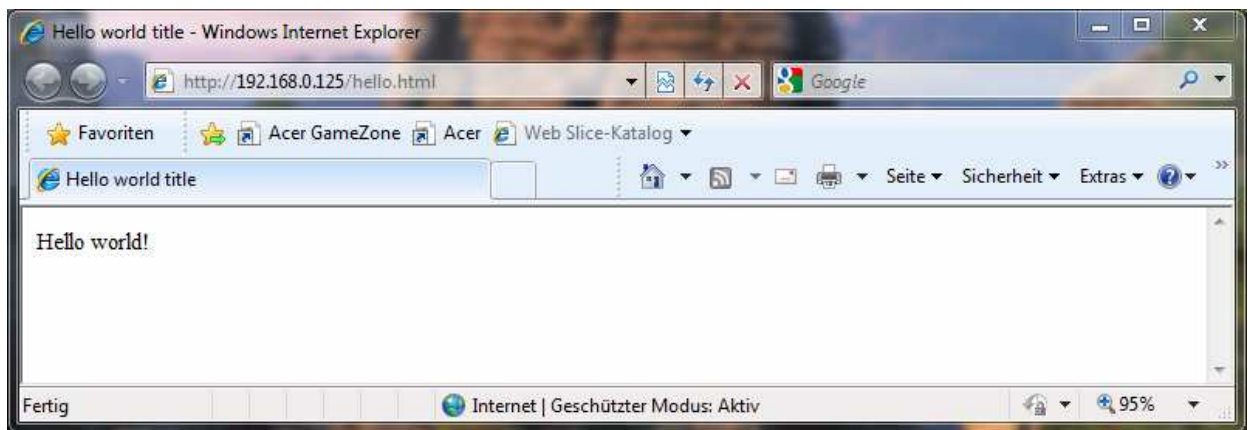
Hello world title - Windows Internet Explorer

http://192.168.0.125/hello.html

Google

Favoriten

Acer GameZone

Acer

Web Slice-Katalog

Hello world title

Seite

Sicherheit

Extras

Hello world!

Fertig

Internet | Geschützter Modus: Aktiv

95%